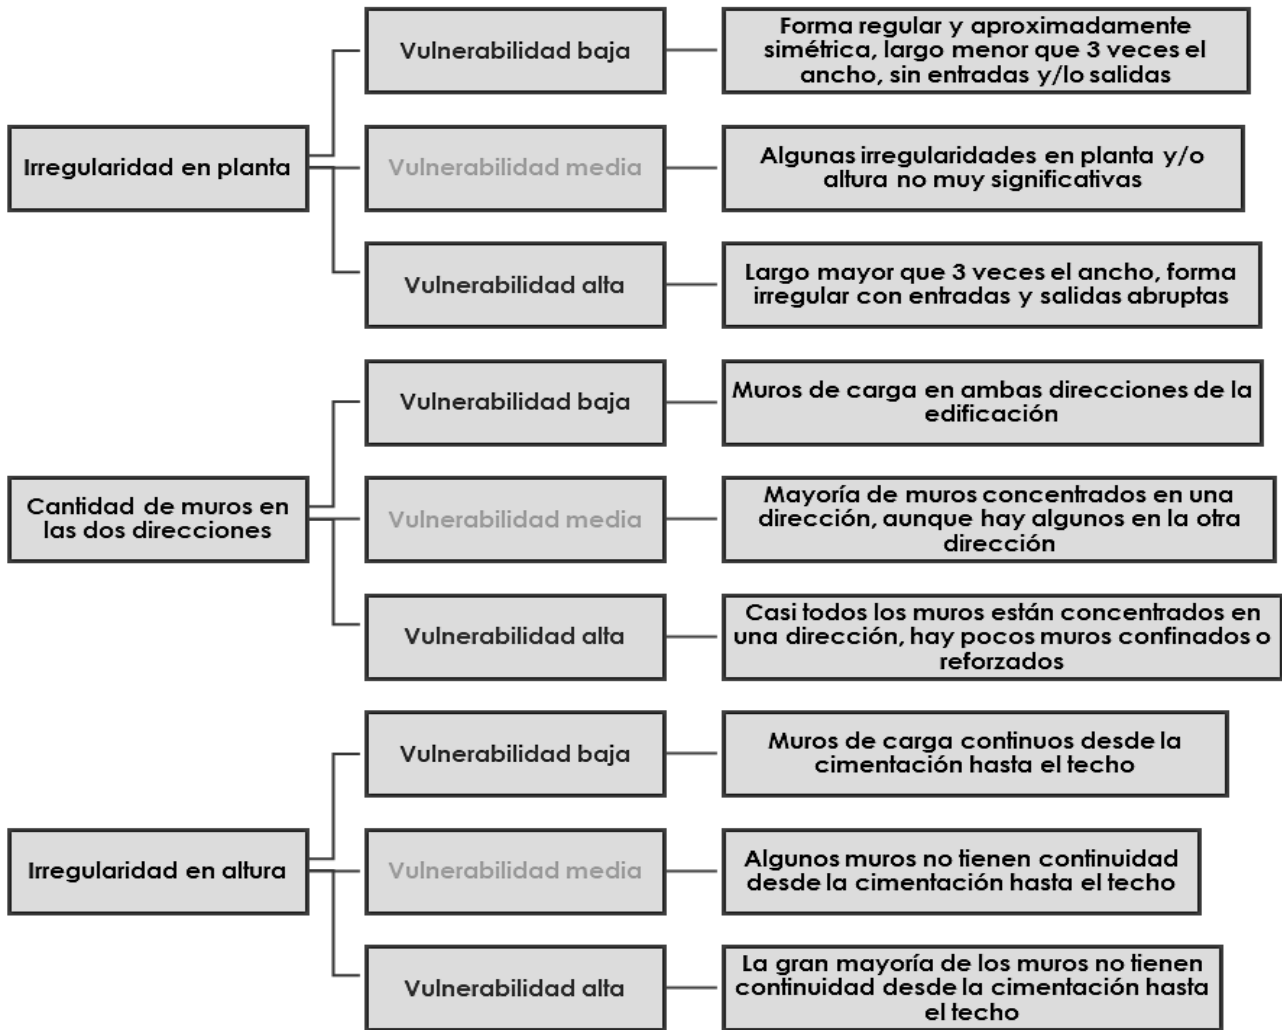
Irregularidad en planta

Vulnerabilidad baja

Forma regular y aproximadamente simétrica, largo menor que 3 veces el ancho, sin entradas y/lo salidas

Vulnerabilidad media

Algunas irregularidades en planta y/o altura no muy significativas

Vulnerabilidad alta

Largo mayor que 3 veces el ancho, forma irregular con entradas y salidas abruptas

Cantidad de muros en las dos direcciones

Vulnerabilidad baja

Muros de carga en ambas direcciones de la edificación

Vulnerabilidad media

Mayoría de muros concentrados en una dirección, aunque hay algunos en la otra dirección

Vulnerabilidad alta

Casi todos los muros están concentrados en una dirección, hay pocos muros confinados o reforzados

Irregularidad en altura

Vulnerabilidad baja

Muros de carga continuos desde la cimentación hasta el techo

Vulnerabilidad media

Algunos muros no tienen continuidad desde la cimentación hasta el techo

Vulnerabilidad alta

La gran mayoría de los muros no tienen continuidad desde la cimentación hasta el techo